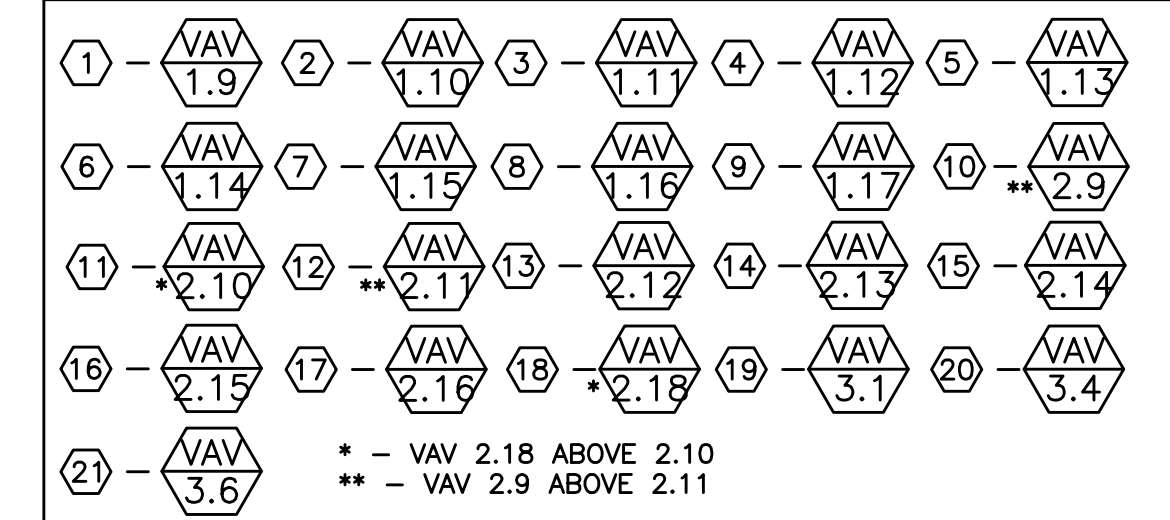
1 – VAV 1.9  2 – VAV 1.10  3 – VAV 1.11  4 – VAV 1.12  5 – VAV 1.13

6 – VAV 1.14  7 – VAV 1.15  8 – VAV 1.16  9 – VAV 1.17  10 – ** VAV 2.9

11 – * VAV 2.10  12 – ** VAV 2.11  13 – VAV 2.12  14 – VAV 2.13  15 – VAV 2.14

16 – VAV 2.15  17 – VAV 2.16  18 – * VAV 2.18  19 – VAV 3.1  20 – VAV 3.4

21 – VAV 3.6

* – VAV 2.18 ABOVE 2.10
** – VAV 2.9 ABOVE 2.11